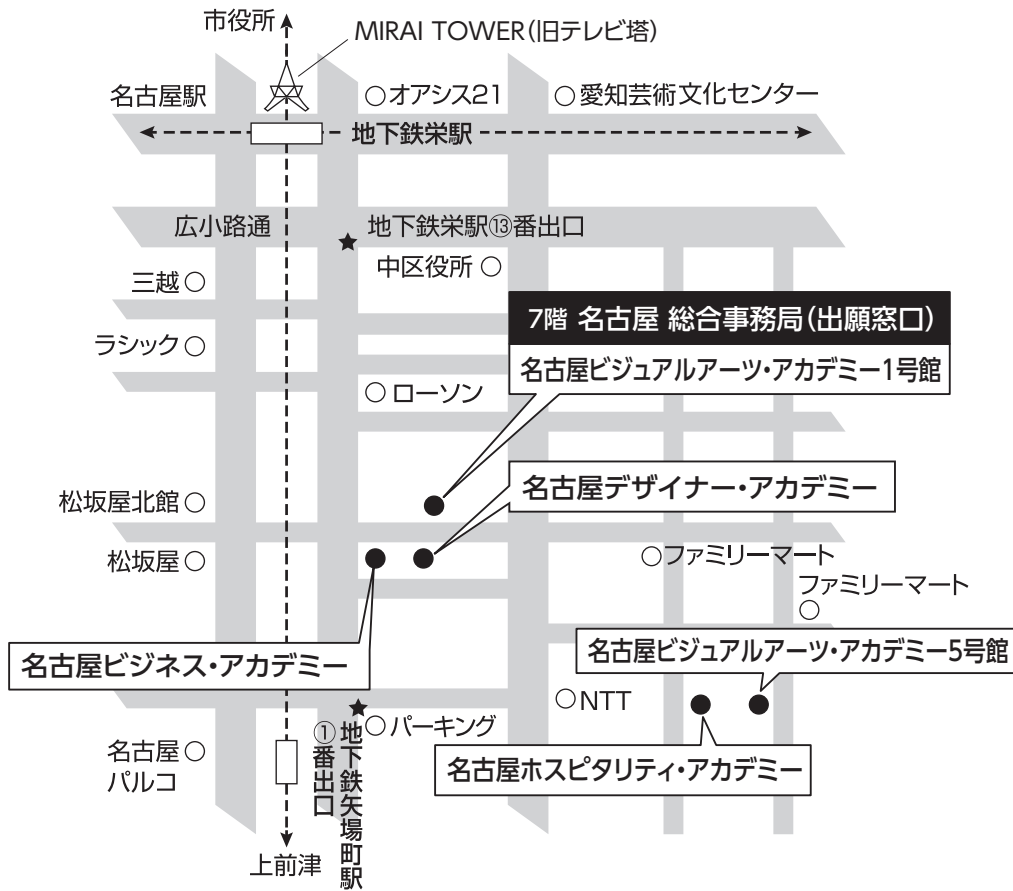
市役所

MIRAI TOWER(旧テレビ塔)

名古屋駅

○オアシス21

○愛知芸術文化センター

地下鉄栄駅

広小路通

地下鉄栄駅⑬番出口

中区役所 ○

三越 ○

7階 名古屋 総合事務局(出願窓口)

ラシック ○

名古屋ビジュアルアーツ・アカデミー1号館

○ ローソン

名古屋デザイナー・アカデミー

松坂屋北館 ○

松坂屋 ○

○ファミリーマート

ファミリーマート
○

名古屋ビジュアルアーツ・アカデミー5号館

名古屋ビジネス・アカデミー

○NTT

① 番出口

地下鉄矢場町駅

○ パーキング

名古屋 ○
パルコ

名古屋ホスピタリティ・アカデミー

上前津